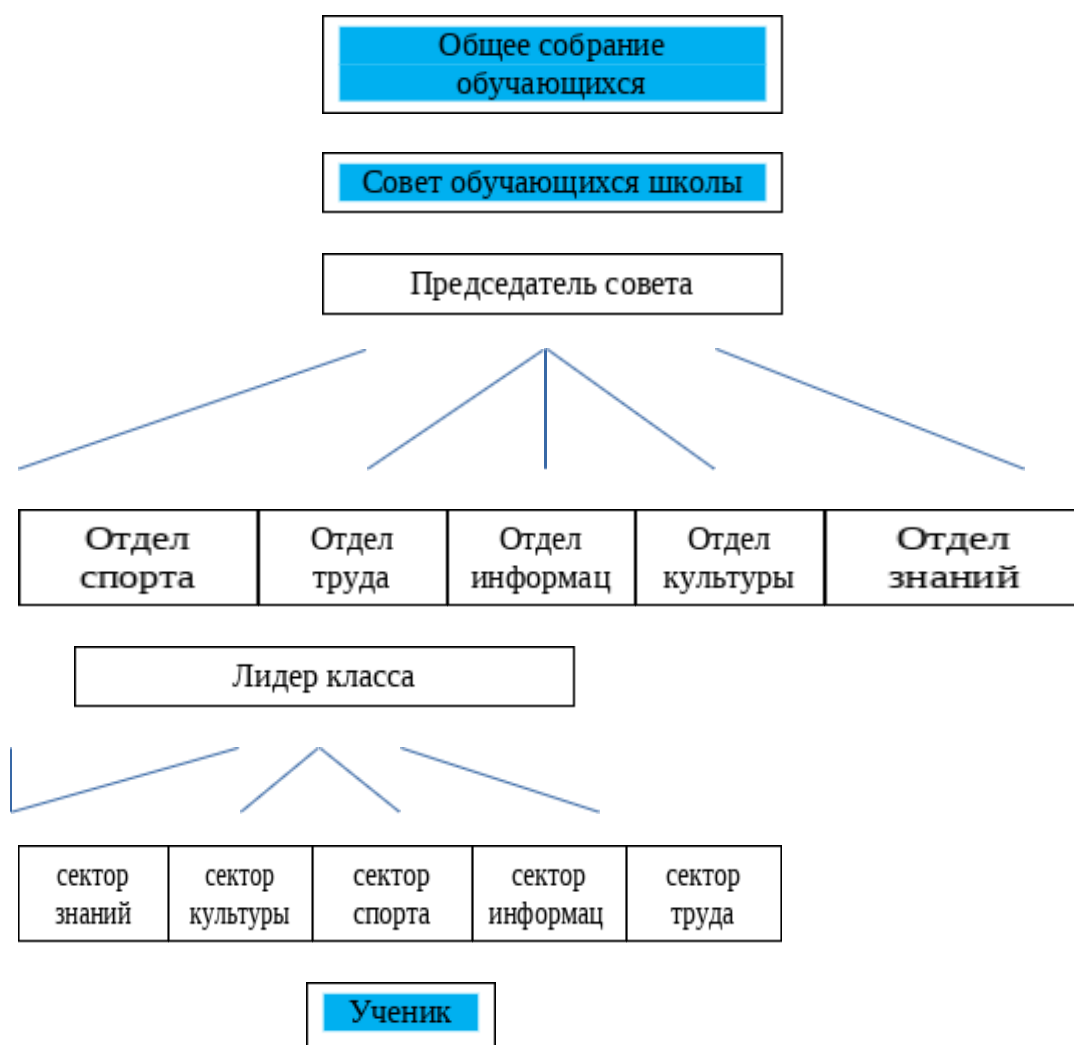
Общее собрание обучающихся

Совет обучающихся школы

Председатель совета

| Отдел спорта | Отдел труда | Отдел информац | Отдел культуры | Отдел знаний |
|---|---|---|---|---|

Лидер класса

| сектор знаний | сектор культуры | сектор спорта | сектор информац | сектор труда |
|---|---|---|---|---|

Ученик